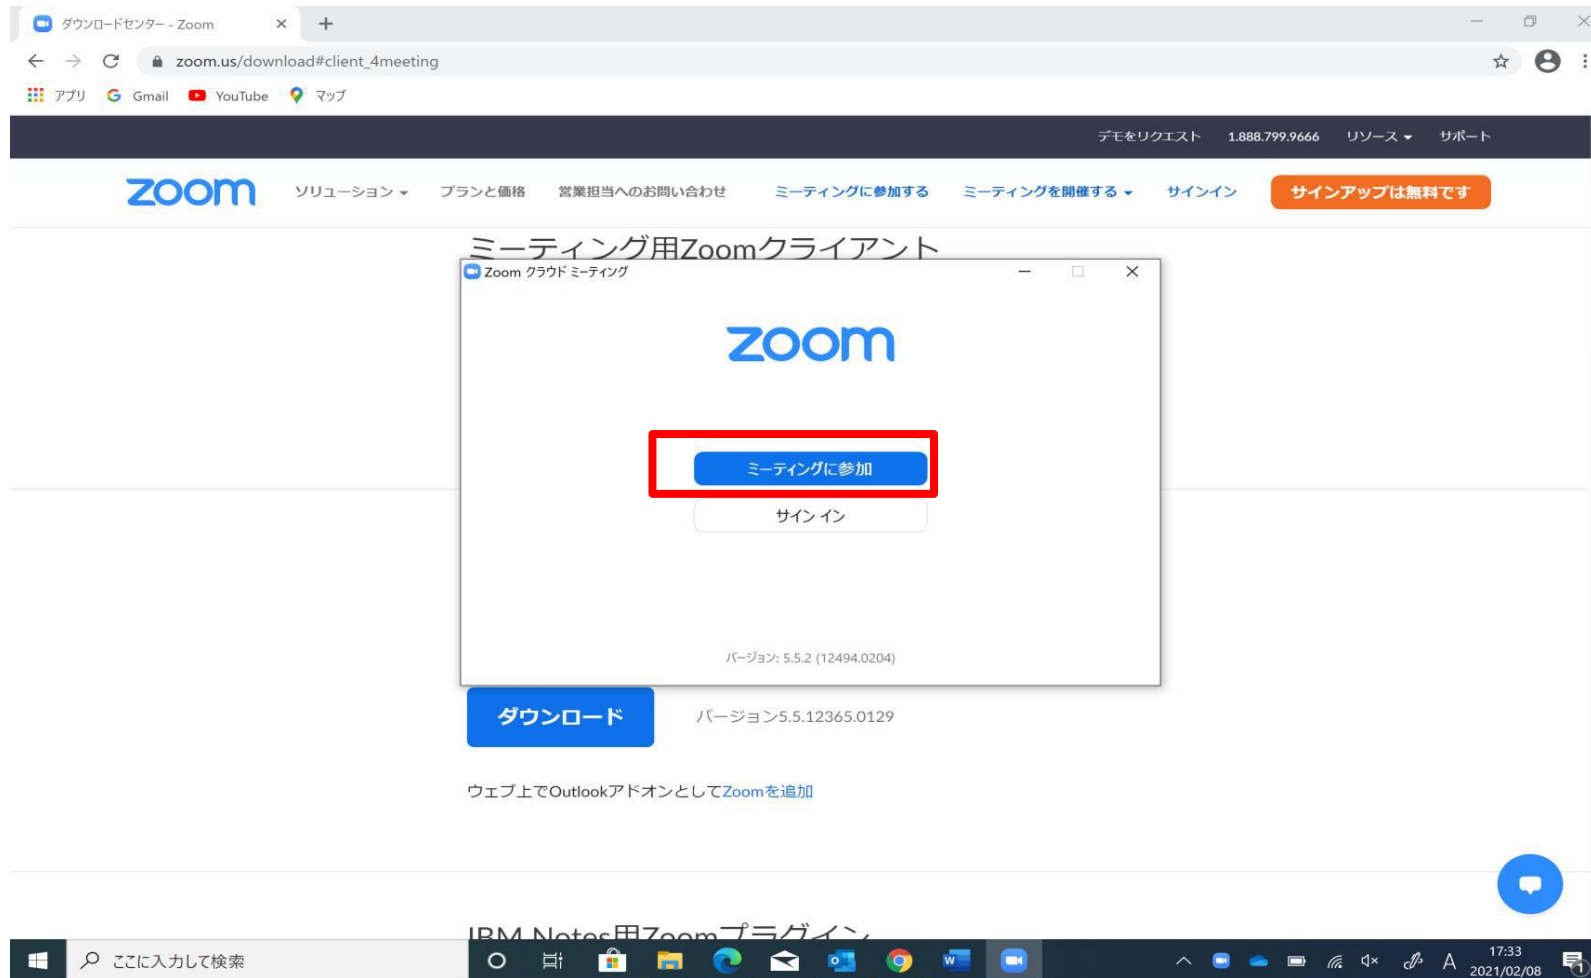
ダウンロードセンター - Zoom
zoom.us/download#client_4meeting
アプリ Gmail YouTube マップ

デモをリクエスト 1.888.799.9666 リソース サポート

zoom ソリューション プランと価格 営業担当へのお問い合わせ ミーティングに参加する ミーティングを開催する サインイン サインアップは無料です

ミーティング用Zoomクライアント

Zoom クラウド ミーティング

zoom

ミーティングに参加

サイン イン

バージョン: 5.5.2 (12494.0204)

ダウンロード バージョン5.5.12365.0129

ウェブ上でOutlookアドオンとしてZoomを追加

IBM Notes用Zoomプラグイン

ここに入力して検索

17:33
2021/02/08